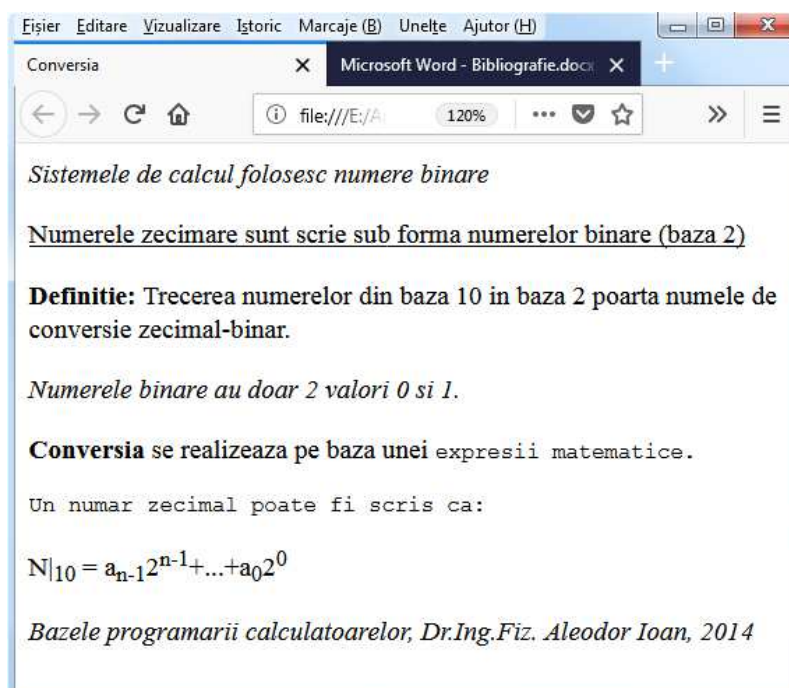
Fișier Editare Vizualizare Istoric Marcaje (B) Unelte Ajutor (H)

Conversia ×
Microsoft Word - Bibliografie.docx ×

file:///E:/A 120% ··· »

Sistemele de calcul folosesc numere binare

Numerele zecimare sunt scrie sub forma numerelor binare (baza 2)

**Definitie:** Trecerea numerelor din baza 10 in baza 2 poarta numele de conversie zecimal-binar.

Numerele binare au doar 2 valori 0 si 1.

**Conversia** se realizeaza pe baza unei expresii matematice.

Un numar zecimal poate fi scris ca:

$N|_{10} = a_{n-1}2^{n-1}+...+a_0 2^0$

Bazele programarii calculatoarelor, Dr.Ing.Fiz. Aleodor Ioan, 2014